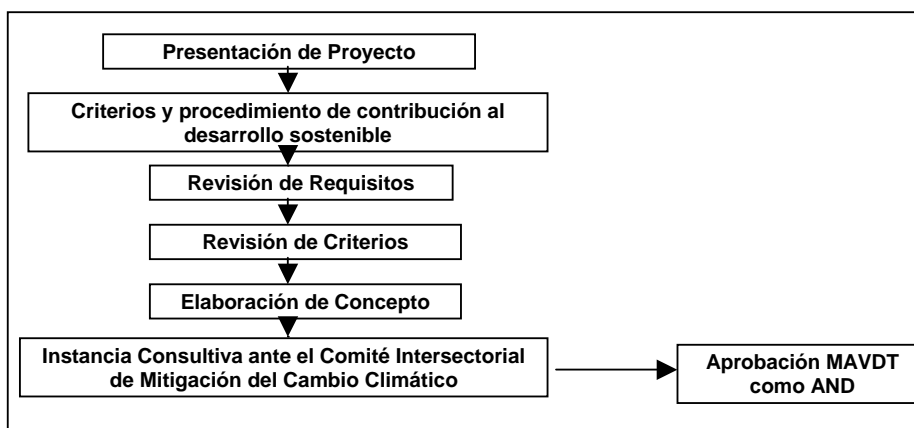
Presentación de Proyecto

Criterios y procedimiento de contribución al desarrollo sostenible

Revisión de Requisitos

Revisión de Criterios

Elaboración de Concepto

Instancia Consultiva ante el Comité Intersectorial de Mitigación del Cambio Climático

Aprobación MAVDT como AND